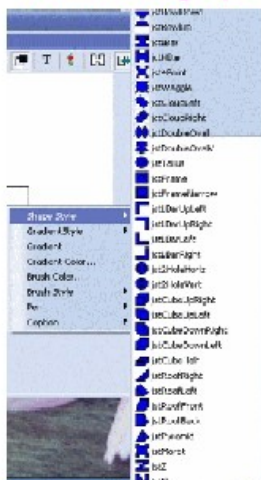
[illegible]
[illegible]
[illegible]
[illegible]
jstCrossPoint
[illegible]
jstCrossLeft
jstCloudRight
jstDoubleOval
jstDoubleOval
jstEast
jstFrame
jstFrameNarrow
jstLDevUpLeft
jstLDevUpRight
jstLDevLeft
jstLDevRight
jstHoleHoriz
jstHoleVert
jstCubeUpRight
jstCubeUpLeft
jstCubeDownRight
jstCubeDownLeft
jstCubeTop
jstRoofRight
jstRoofLeft
jstRoofFront
jstRoofBack
jstPyramid
jstMonst
jstZ
T
Shape Style
Gradient Style
Gradient
Gradient Color...
Brush Color...
Brush Style
Pen
Caption